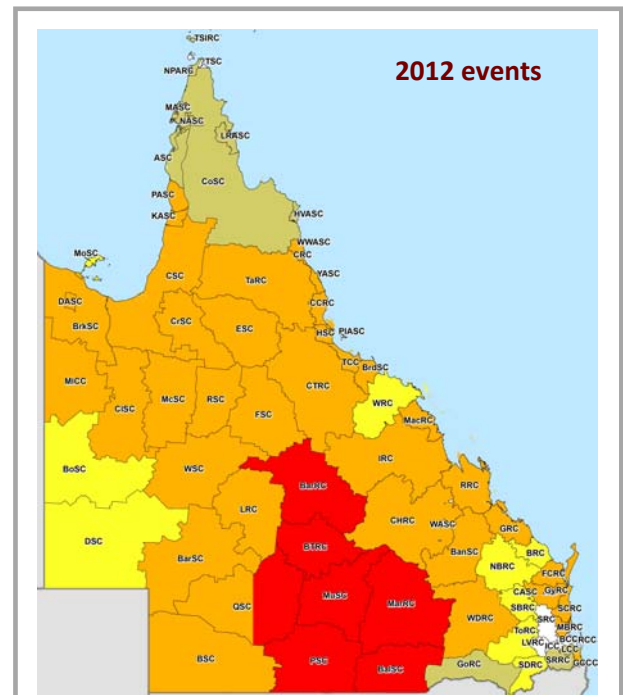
2012 events

TSIRC
TSC
NPARC
MASC
NASC
LRASC
ASC
CoSC
PASC
KASC
HVASC
WWASC
CRC
MoSC
CSC
YASC
TaRC
DASC
CCRC
BrkSC
CrSC
ESC
HSC
PIASC
TCC
BrdSC
MiCC
CISC
McSC
RSC
FSC
CTRC
WRC
MacRC
BoSC
WSC
IRC
RRC
BarRC
LRC
CHRC
WASC
GRC
DSC
BTRC
BanSC
BRC
NBRC
BarSC
FCRC
CASC
GyRC
QSC
MaSC
MarRC
SBRC
SCRC
WDRC
SRC
MBRC
ToRC
LVRC
ICC
BCC
RCC
LCC
BSC
PSC
BaRSC
GoRC
SDRC
SRRC
GCCC